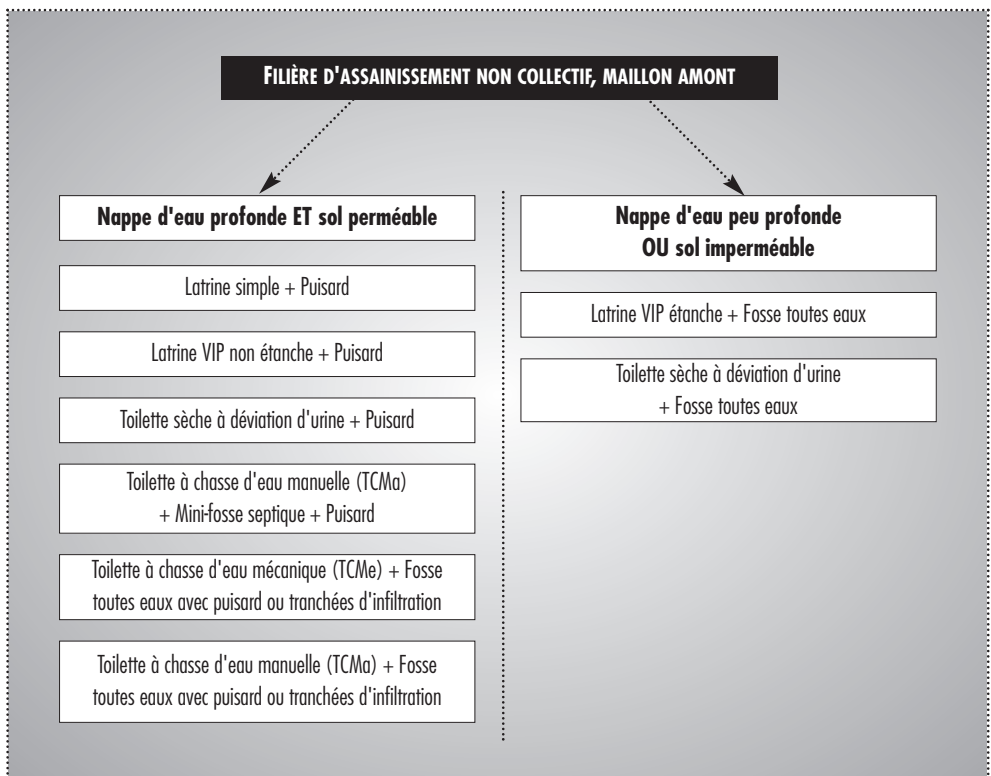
FILIÈRE D'ASSAINISSEMENT NON COLLECTIF, MAILLON AMONT

Nappe d'eau profonde ET sol perméable

Latrine simple + Puisard

Latrine VIP non étanche + Puisard

Toilette sèche à déviation d'urine + Puisard

Toilette à chasse d'eau manuelle (TCMa) + Mini-fosse septique + Puisard

Toilette à chasse d'eau mécanique (TCMe) + Fosse toutes eaux avec puisard ou tranchées d'infiltration

Toilette à chasse d'eau manuelle (TCMa) + Fosse toutes eaux avec puisard ou tranchées d'infiltration

Nappe d'eau peu profonde OU sol imperméable

Latrine VIP étanche + Fosse toutes eaux

Toilette sèche à déviation d'urine + Fosse toutes eaux